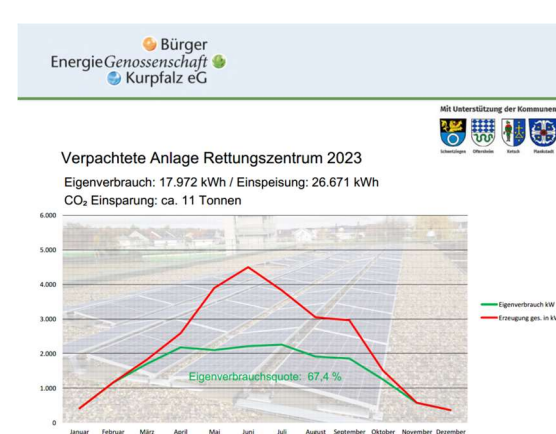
Bürger
EnergieGenossenschaft
Kurpfalz eG

Mit Unterstützung der Kommunen

Schwetzingen Oftersheim Ketsch Plankstadt

Verpachtete Anlage Rettungszentrum 2023

Eigenverbrauch: 17.972 kWh / Einspeisung: 26.671 kWh

$CO_2$ Einsparung: ca. 11 Tonnen

6.000
5.000
4.000
3.000
2.000
1.000
0

Eigenverbrauchsquote: 67,4 %

Januar Februar März April Mai Juni Juli August September Oktober November Dezember

Eigenverbrauch kW
Erzeugung ges. in kW